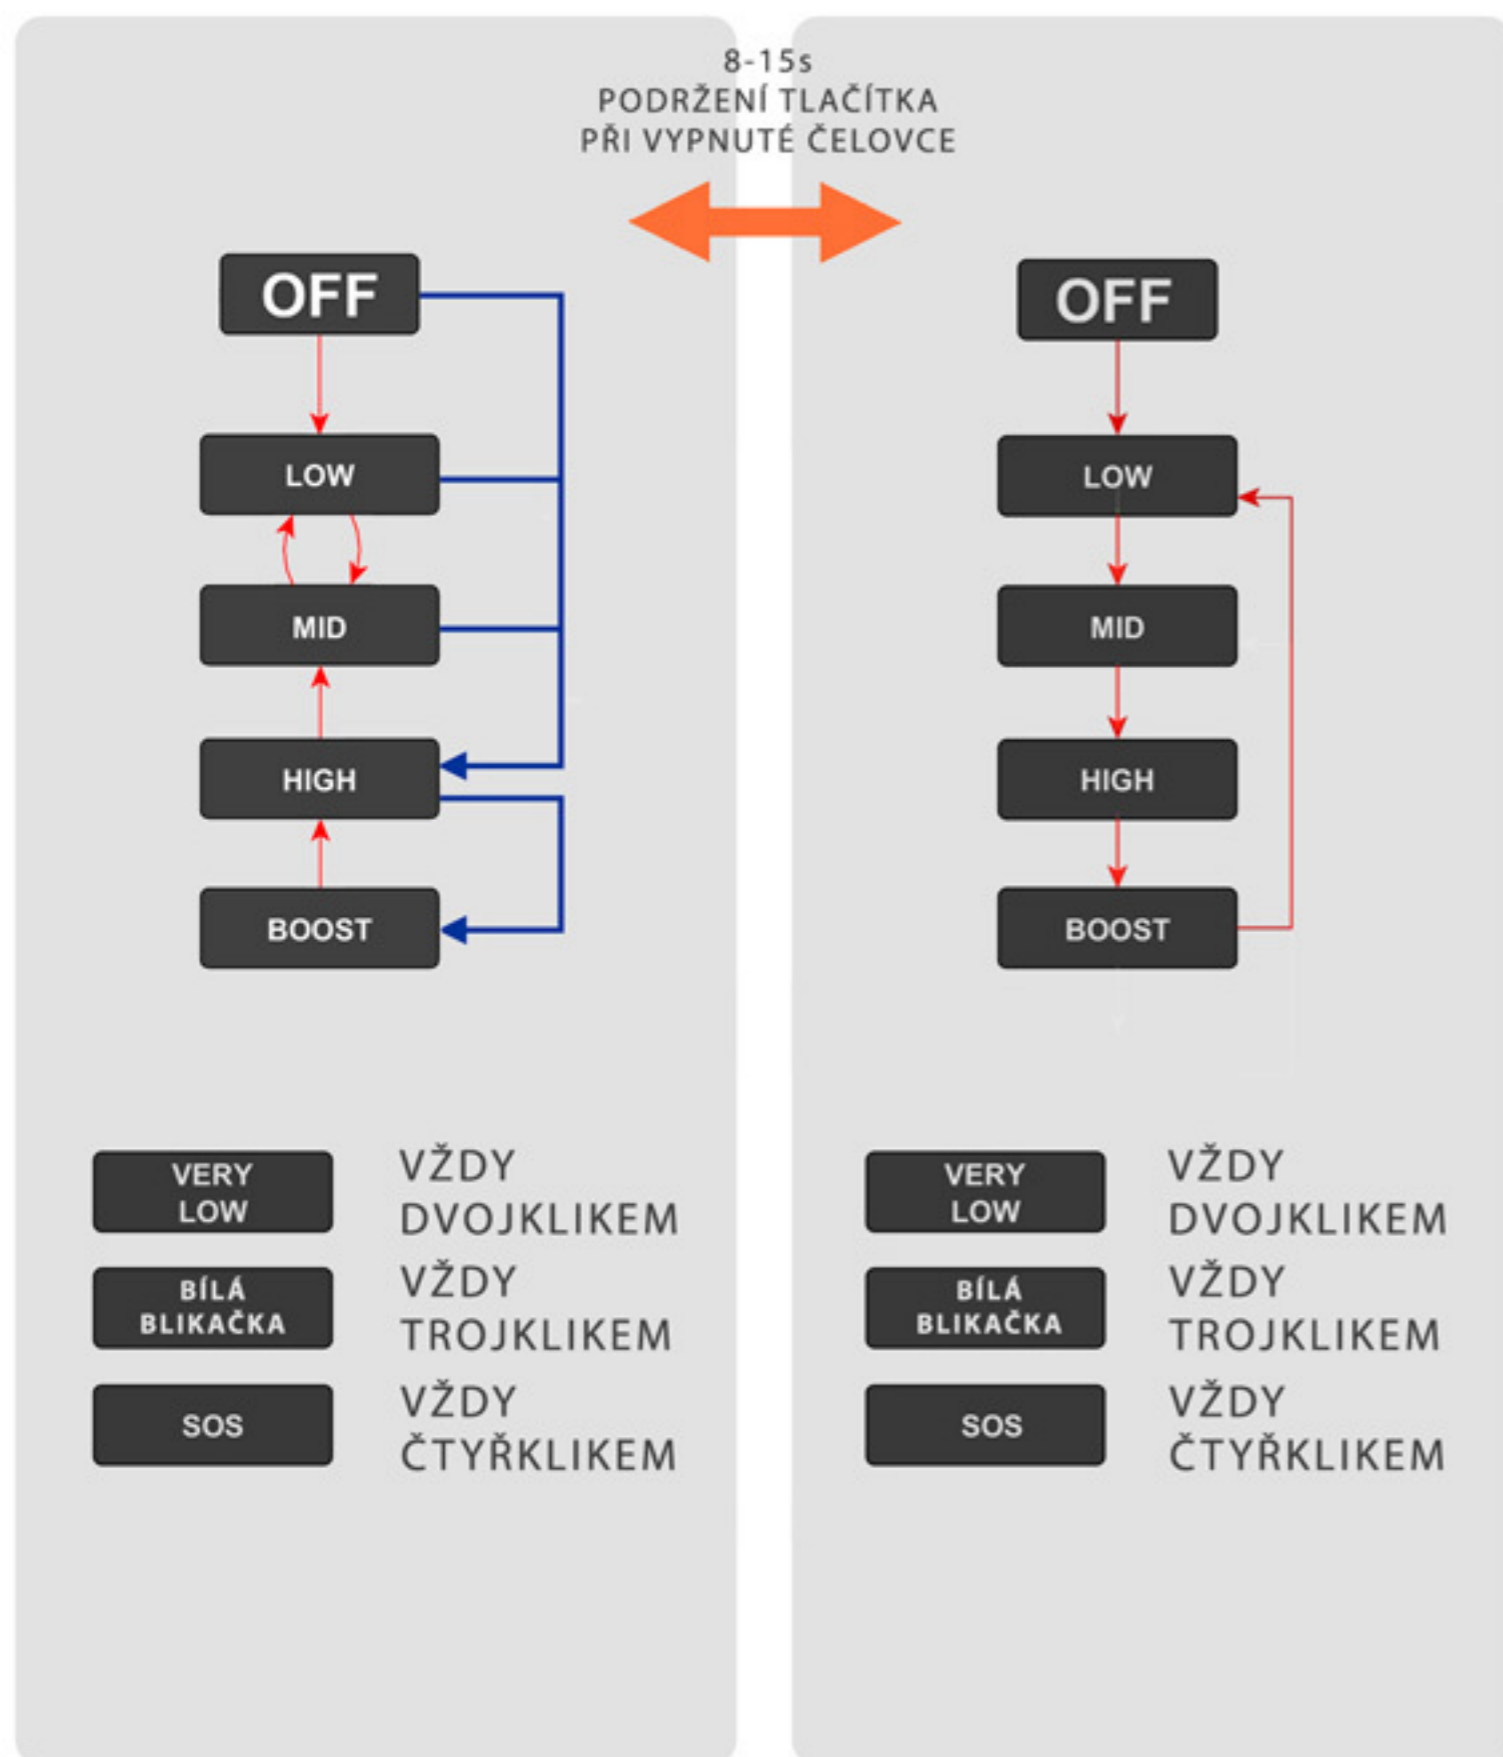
8-15s
PODRŽENÍ TLAČÍTKA
PŘI VYPNUTÉ ČELOVCE

OFF

LOW

MID

HIGH

BOOST

VERY LOW
VŽDY DVOJKLIKEM

BÍLÁ BLIKAČKA
VŽDY TROJKLIKEM

SOS
VŽDY ČTYŘKLIKEM

OFF

LOW

MID

HIGH

BOOST

VERY LOW
VŽDY DVOJKLIKEM

BÍLÁ BLIKAČKA
VŽDY TROJKLIKEM

SOS
VŽDY ČTYŘKLIKEM